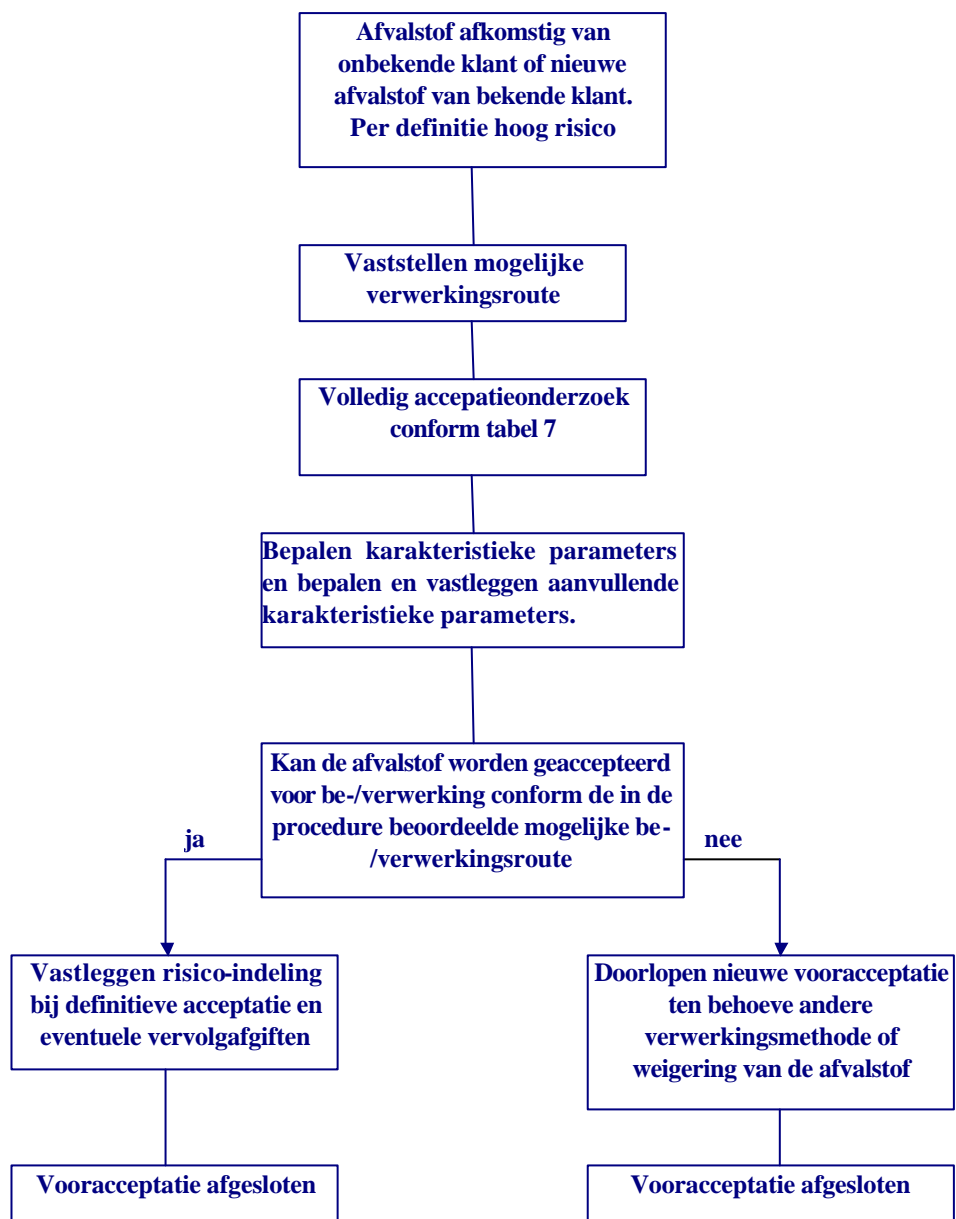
Afvalstof afkomstig van onbekende klant of nieuwe afvalstof van bekende klant. Per definitie hoog risico

Vaststellen mogelijke verwerkingsroute

Volledig accepatieonderzoek conform tabel 7

Bepalen karakteristieke parameters en bepalen en vastleggen aanvullende karakteristieke parameters.

Kan de afvalstof worden geaccepteerd voor be-/verwerking conform de in de procedure beoordeelde mogelijke be-/verwerkingsroute

ja

nee

Vastleggen risico-indeling bij definitieve acceptatie en eventuele vervolgafgiften

Doorlopen nieuwe vooracceptatie ten behoeve andere verwerkingsmethode of weigering van de afvalstof

Vooracceptatie afgesloten

Vooracceptatie afgesloten